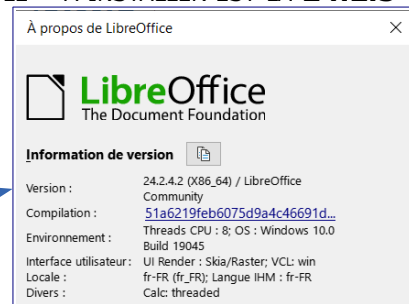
À propos de LibreOffice

×

LibreOffice
The Document Foundation

Information de version

| Version : | 24.2.4.2 (X86_64) / LibreOffice Community |
|---|---|
| Compilation : | 51a6219feb6075d9a4c46691d... |
| Environnement : | Threads CPU : 8; OS : Windows 10.0 Build 19045 |
| Interface utilisateur : | UI Render : Skia/Raster; VCL: win |
| Locale : | fr-FR (fr_FR); Langue IHM : fr-FR |
| Divers : | Calc: threaded |